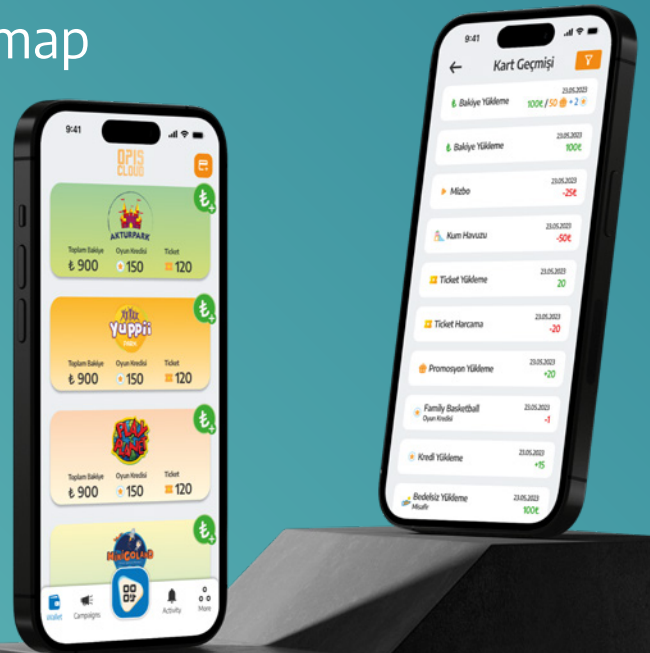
map

9:41

OPIS CLOUD

AKTURPARK

Toplam Bakiye Oyun Kredisi Ticket
₺ 900 150 120

Yuppii PARK

Toplam Bakiye Oyun Kredisi Ticket
₺ 900 150 120

PLAY LAND

Toplam Bakiye Oyun Kredisi Ticket
₺ 900 150 120

MAGICLAND

Wallet Campaigns Activity More

9:41

Kart Geçmişi

Bakiye Yükleme 23.05.2023 100₺ / 50 + 2

Bakiye Yükleme 23.05.2023 100₺

Mizbo 23.05.2023 -25₺

Kum Havuzu 23.05.2023 -50₺

Ticket Yükleme 23.05.2023 20

Ticket Harcama 23.05.2023 -20

Promosyon Yükleme 23.05.2023 +20

Family Basketball Oyun Kredisi 23.05.2023 -1

Kredi Yükleme 23.05.2023 +15

Bedelsiz Yükleme Misafir 23.05.2023 100₺